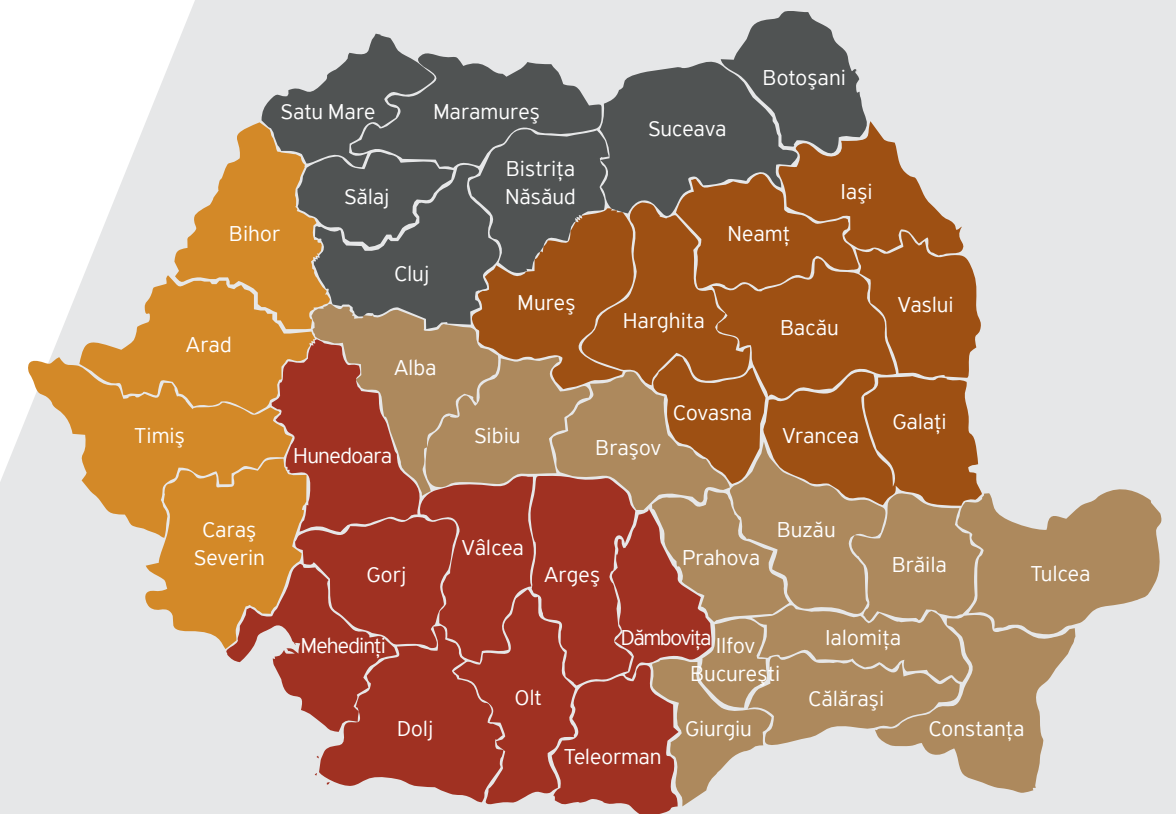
Satu Mare
Maramureş
Botoşani
Suceava
Bistrița Năsăud
Sălaj
Iaşi
Bihor
Neamț
Cluj
Mureş
Harghita
Vaslui
Bacău
Arad
Alba
Timiş
Sibiu
Covasna
Hunedoara
Braşov
Vrancea
Galați
Caraş Severin
Buzău
Vâlcea
Gorj
Argeş
Prahova
Brăila
Tulcea
Dâmbovița
Ialomița
Mehedinți
Ilfov
Bucureşti
Olt
Călăraşi
Dolj
Giurgiu
Constanța
Teleorman